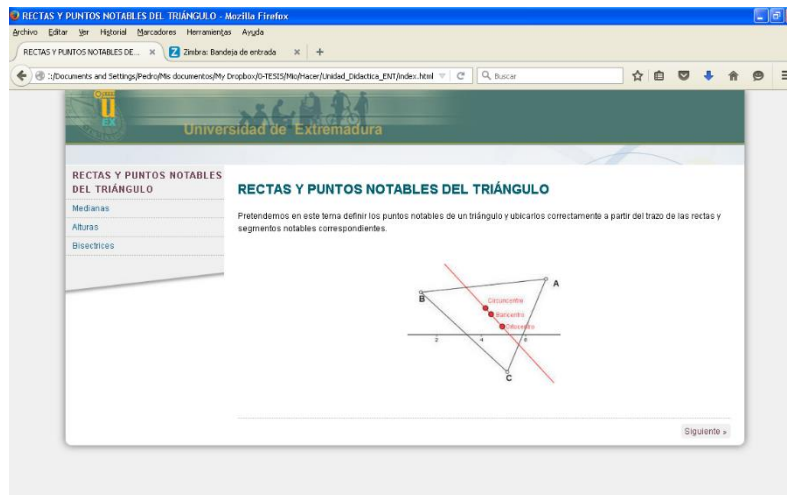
RECTAS Y PUNTOS NOTABLES DEL TRIÁNGULO - Mozilla Firefox

Archivo Editar Ver Historial Marcadores Herramientas Ayuda

RECTAS Y PUNTOS NOTABLES DE... × Zimbra: Bandeja de entrada × +

:/Documents and Settings/Pedro/Mis documentos/My Dropbox/0-TESIS/Mio/Hacer/Unidad_Didactica_ENT/index.html C Buscar

UEX

Universidad de Extremadura

RECTAS Y PUNTOS NOTABLES DEL TRIÁNGULO

Medianas

Alturas

Bisectrices

RECTAS Y PUNTOS NOTABLES DEL TRIÁNGULO

Pretendemos en este tema definir los puntos notables de un triángulo y ubicarlos correctamente a partir del trazo de las rectas y segmentos notables correspondientes.

A

B

Circuncentro

Baricentro

Ortocentro

2

4

6

C

Siguiente »